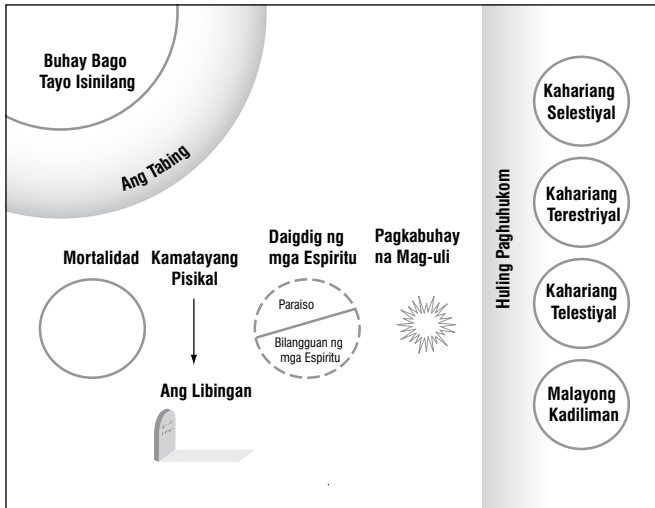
Buhay Bago Tayo Isinilang

Ang Tabing

Mortalidad

Kamatayang Pisikal

Ang Libingan

Daigdig ng mga Espiritu

Paraiso

Bilangguan ng mga Espiritu

Pagkabuhay na Mag-uli

Huling Paghuhukom

Kahariang Selestiyal

Kahariang Terestriyal

Kahariang Telestiyal

Malayong Kadiliman